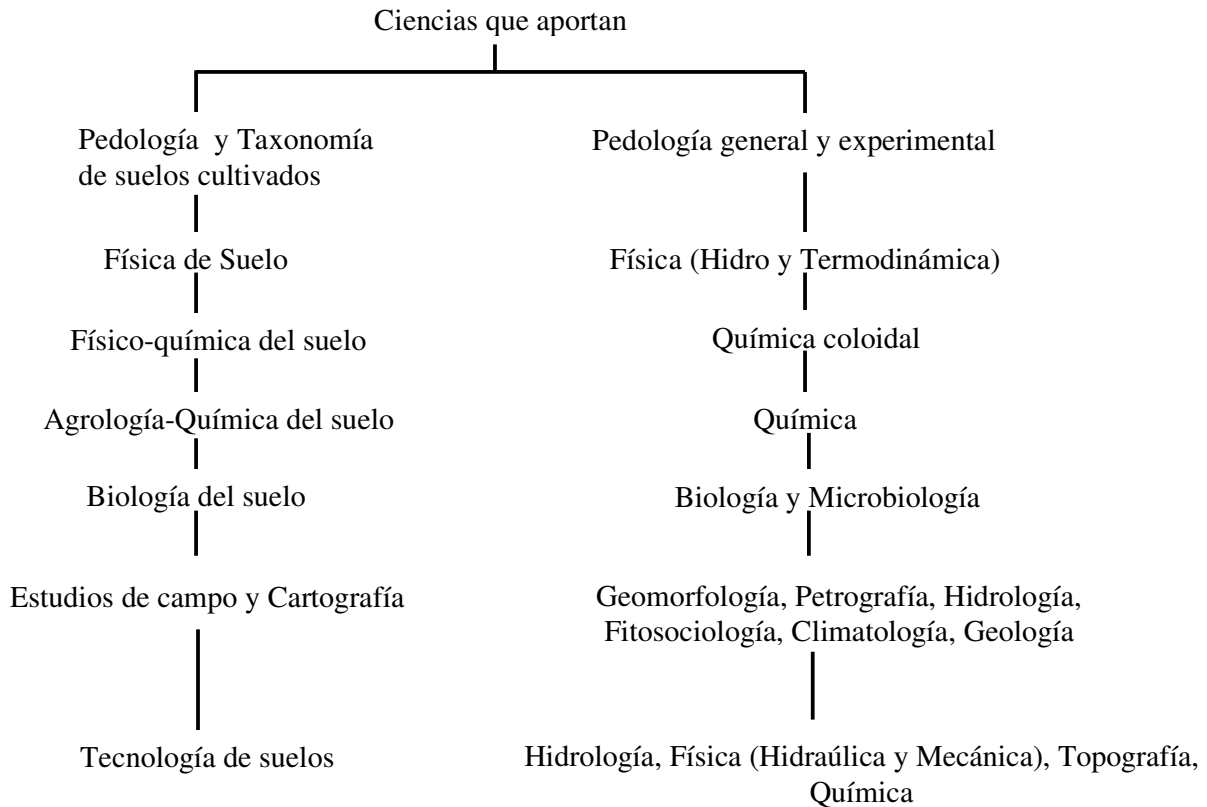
Ciencias que aportan

Pedología y Taxonomía de suelos cultivados

Física de Suelo

Físico-química del suelo

Agrología-Química del suelo

Biología del suelo

Estudios de campo y Cartografía

Tecnología de suelos

Pedología general y experimental

Física (Hidro y Termodinámica)

Química coloidal

Química

Biología y Microbiología

Geomorfología, Petrografía, Hidrología, Fitosociología, Climatología, Geología

Hidrología, Física (Hidraúlica y Mecánica), Topografía, Química